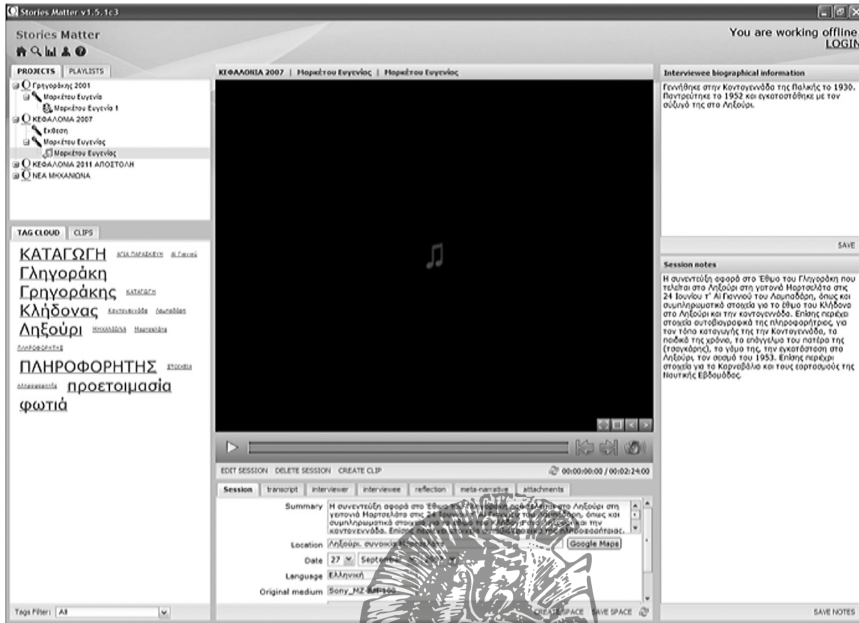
Stories Matter v1.5.1c3

Stories Matter

You are working offline
LOGIN

PROJECTS | PLAYLISTS

Γρηγοράκης 2001
Μαρκέτου Ευγενία
Μαρκέτου Ευγενία 1
ΚΕΦΑΛΟΝΙΑ 2007
Έκθεση
Μαρκέτου Ευγενίας
Μαρκέτου Ευγενίας
ΚΕΦΑΛΟΝΙΑ 2011 ΑΠΟΣΤΟΛΗ
ΝΕΑ ΜΗΧΑΝΙΩΝΑ

TAG CLOUD | CLIPS

ΚΑΤΑΓΩΓΗ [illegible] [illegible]
Γληγοράκη
Γρηγοράκης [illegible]
Κλήδονας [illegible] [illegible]
Ληξούρι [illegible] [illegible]
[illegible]
ΠΛΗΡΟΦΟΡΗΤΗΣ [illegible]
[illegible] προετοιμασία
φωτιά

Tags Filter: All

ΚΕΦΑΛΟΝΙΑ 2007 | Μαρκέτου Ευγενίας | Μαρκέτου Ευγενίας

EDIT SESSION DELETE SESSION CREATE CLIP
00:00:00:00 / 00:02:24:00

Session | transcript | interviewer | interviewee | reflection | meta-narrative | attachments

Summary: Η συνέντευξη αφορά στο Έθιμο του Γληγοράκη που τελείται στο Ληξούρι στη γειτονιά Μαρτσελάτα στις 24 Ιουνίου τ' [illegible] όπως και συμπληρωματικά στοιχεία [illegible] κοντογεννάδα. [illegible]
Location: Ληξούρι, συνοικία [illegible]
Google Maps
Date: 27 Septem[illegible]
Language: Ελληνική
Original medium: Sony_MZ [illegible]
CREATE SPACE SAVE SPACE

Interviewee biographical information
Γεννήθηκε στην Κοντογεννάδα της Παλικής το 1930. Παντρεύτηκε το 1952 και εγκαταστάθηκε με τον σύζυγό της στο Ληξούρι.

SAVE

Session notes
Η συνέντευξη αφορά στο Έθιμο του Γληγοράκη που τελείται στο Ληξούρι στη γειτονιά Μαρτσελάτα στις 24 Ιουνίου τ' Αϊ Γιαννιού του Λαμπαδάρη, όπως και συμπληρωματικά στοιχεία για το έθιμο του Κλήδονα στο Ληξούρι και την κοντογεννάδα. Επίσης περιέχει στοιχεία αυτοβιογραφικά της πληροφορήτριας, για τον τόπο καταγωγής της την Κοντογεννάδα, τα παιδικά της χρόνια, το επάγγελμα του πατέρα της (τσαγκάρης), το γάμο της, την εγκατάσταση στο Ληξούρι, τον σεισμό του 1953. Επίσης περιέχει στοιχεία για το Καρναβάλι και τους εορτασμούς της Μεγάλης Εβδομάδος.

SAVE NOTES